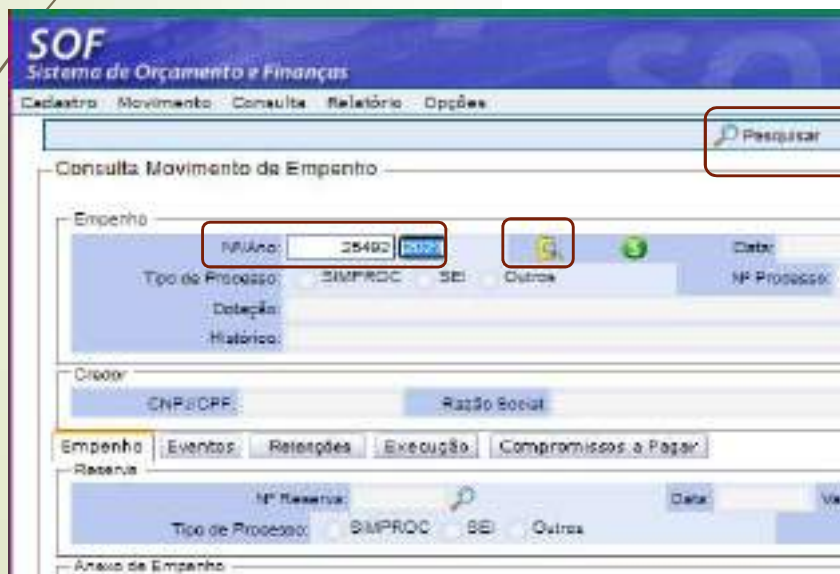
SOF
Sistema de Orçamento e Finanças

Cadastro Movimento Consulta Relatório Opções

Pesquisar

Consulta Movimento de Empenho

Empenho
Nº/Ano: 25492 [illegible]
Data:
Tipo de Processo: SIMPROC SEI Outros
Nº Processo:
Dotação:
Histórico:

Credor
CNPJ/CPF:
Razão Social:

Empenho | Eventos | Retenções | Execução | Compromissos a Pagar

Reserva
Nº Reserva:
Data:
Va
Tipo de Processo: SIMPROC SEI Outros

Anexo de Empenho